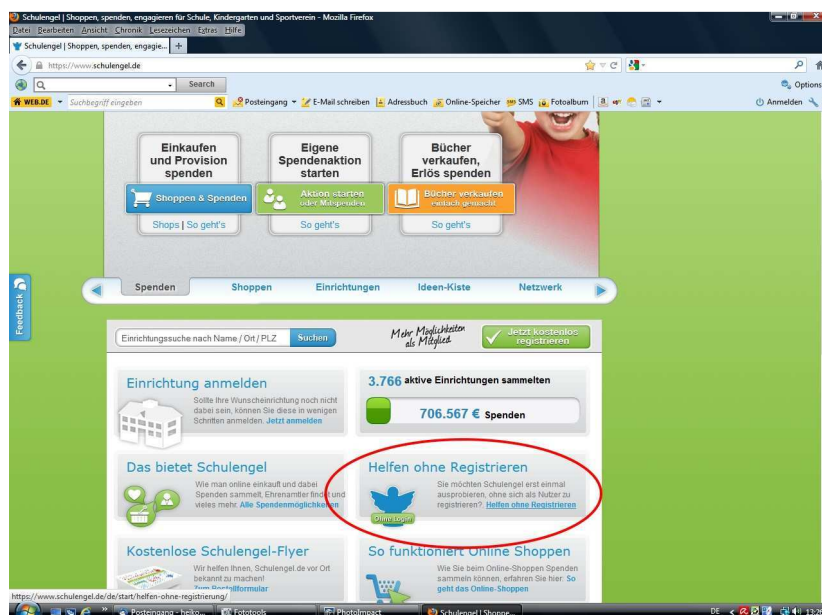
Schulengel | Shoppen, spenden, engagieren für Schule, Kindergarten und Sportverein - Mozilla Firefox
Datei Bearbeiten Ansicht Chronik Lesezeichen Extras Hilfe
Schulengel | Shoppen, spenden, engagie... +
https://www.schulengel.de
Search
Options
WEB.DE Suchbegriff eingeben Posteingang E-Mail schreiben Adressbuch Online-Speicher SMS Fotoalbum
Anmelden

Einkaufen und Provision spenden
Shoppen & Spenden
Shops | So geht's

Eigene Spendenaktion starten
Aktion starten oder Mitspenden
So geht's

Bücher verkaufen, Erlös spenden
Bücher verkaufen einfach gemacht
So geht's

Feedback

Spenden Shoppen Einrichtungen Ideen-Kiste Netzwerk

Einrichtungssuche nach Name / Ort / PLZ Suchen
Mehr Möglichkeiten als Mitglied
Jetzt kostenlos registrieren

Einrichtung anmelden
Sollte Ihre Wunscheinrichtung noch nicht dabei sein, können Sie diese in wenigen Schritten anmelden. Jetzt anmelden

3.766 aktive Einrichtungen sammelten
706.567 € Spenden

Das bietet Schulengel
Wie man online einkauft und dabei Spenden sammelt, Ehrenamtler findet und vieles mehr. Alle Spendenmöglichkeiten

Helfen ohne Registrieren
Ohne Login
Sie möchten Schulengel erst einmal ausprobieren, ohne sich als Nutzer zu registrieren? Helfen ohne Registrieren

Kostenlose Schulengel-Flyer
Wir helfen Ihnen, Schulengel.de vor Ort bekannt zu machen!

So funktioniert Online Shoppen
Wie Sie beim Online-Shoppen Spenden sammeln können, erfahren Sie hier: So geht das Online-Shoppen

https://www.schulengel.de/de/start/helfen-ohne-registrierung/
Posteingang - heiko... Fototools PhotoImpact Schulengel | Shoppe... DE 13:26